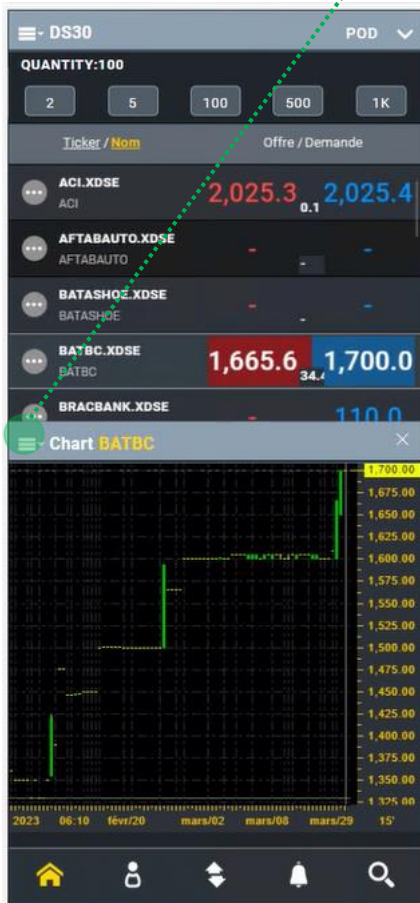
DS30
POD
QUANTITY:100
2
5
100
500
1K
Ticker / Nom
Offre / Demande
ACI.XDSE
ACI
2,025.3
0.1
2,025.4
AFTABAUTO.XDSE
AFTABAUTO
-
-
BATASHOE.XDSE
BATASHOE
-
-
BATBC.XDSE
BATBC
1,665.6
34.
1,700.0
BRACBANK.XDSE
-
110.0
Chart BATBC
1,700.00
1,675.00
1,650.00
1,625.00
1,600.00
1,575.00
1,550.00
1,525.00
1,500.00
1,475.00
1,450.00
1,425.00
1,400.00
1,375.00
1,350.00
1,325.00
2023
06:10
févr/20
mars/02
mars/08
mars/29
15'